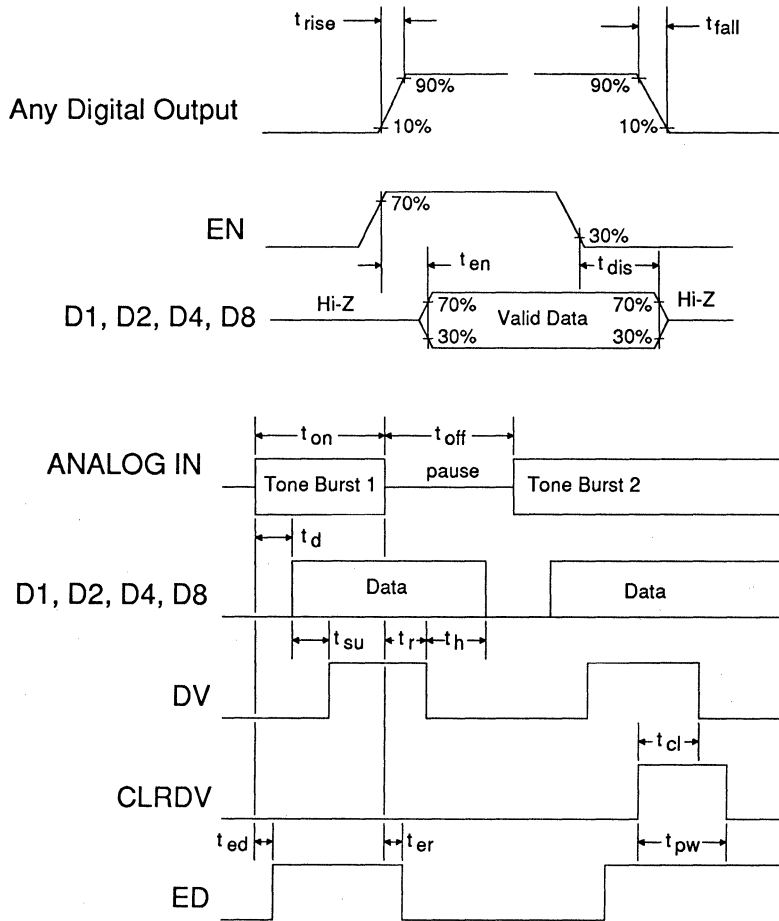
$t_{rise}$
$t_{fall}$
90%
90%
Any Digital Output
10%
10%

EN
70%
30%
$t_{en}$
$t_{dis}$
D1, D2, D4, D8
Hi-Z
70%
30%
Valid Data
70%
30%
Hi-Z

$t_{on}$
$t_{off}$
ANALOG IN
Tone Burst 1
pause
Tone Burst 2
$t_d$
D1, D2, D4, D8
Data
Data
$t_{su}$
$t_r$
$t_h$
DV
$t_{cl}$
CLRDV
$t_{ed}$
$t_{er}$
$t_{pw}$
ED